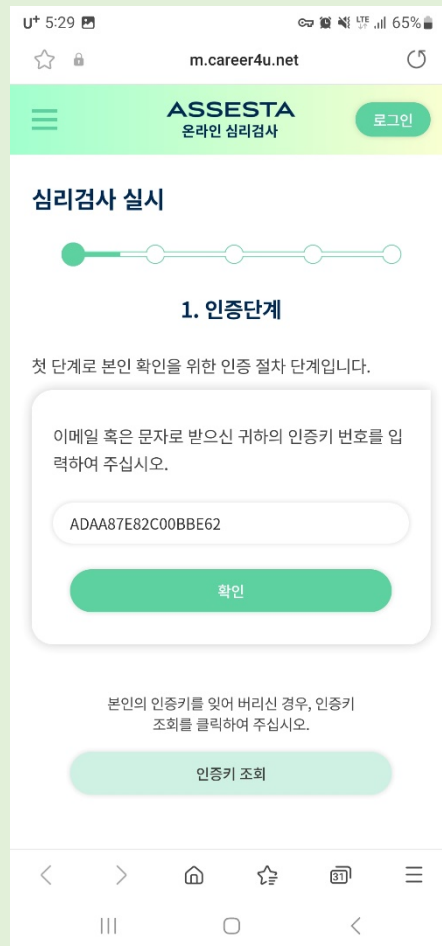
U⁺ 5:29
LTE 65%

m.career4u.net

ASSESTA
온라인 심리검사

로그인

심리검사 실시

1. 인증단계

첫 단계로 본인 확인을 위한 인증 절차 단계입니다.

이메일 혹은 문자로 받으신 귀하의 인증키 번호를 입력하여 주십시오.

ADAA87E82C00BBE62

확인

본인의 인증키를 잊어 버리신 경우, 인증키 조회를 클릭하여 주십시오.

인증키 조회

31